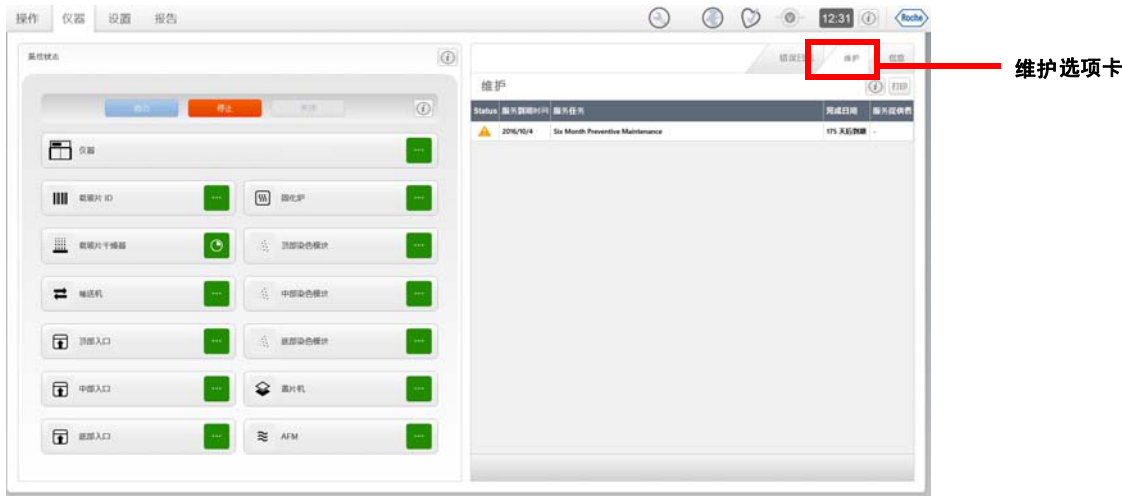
操作 仪器 设置 报告

12:31

Roche

系统状态

暂停 停止 关闭

仪器

载玻片 ID

固化炉

载玻片干燥器

顶部染色模块

输送机

中部染色模块

顶部入口

底部染色模块

中部入口

盖片机

底部入口

AFM

错误日志 维护 信息

维护选项卡

维护

打印

| Status | 服务到期时间 | 服务任务 | 完成日期 | 服务提供者 |
|---|---|---|---|---|
| ⚠ | 2016/10/4 | Six Month Preventive Maintenance | 175 天后到期 | - |